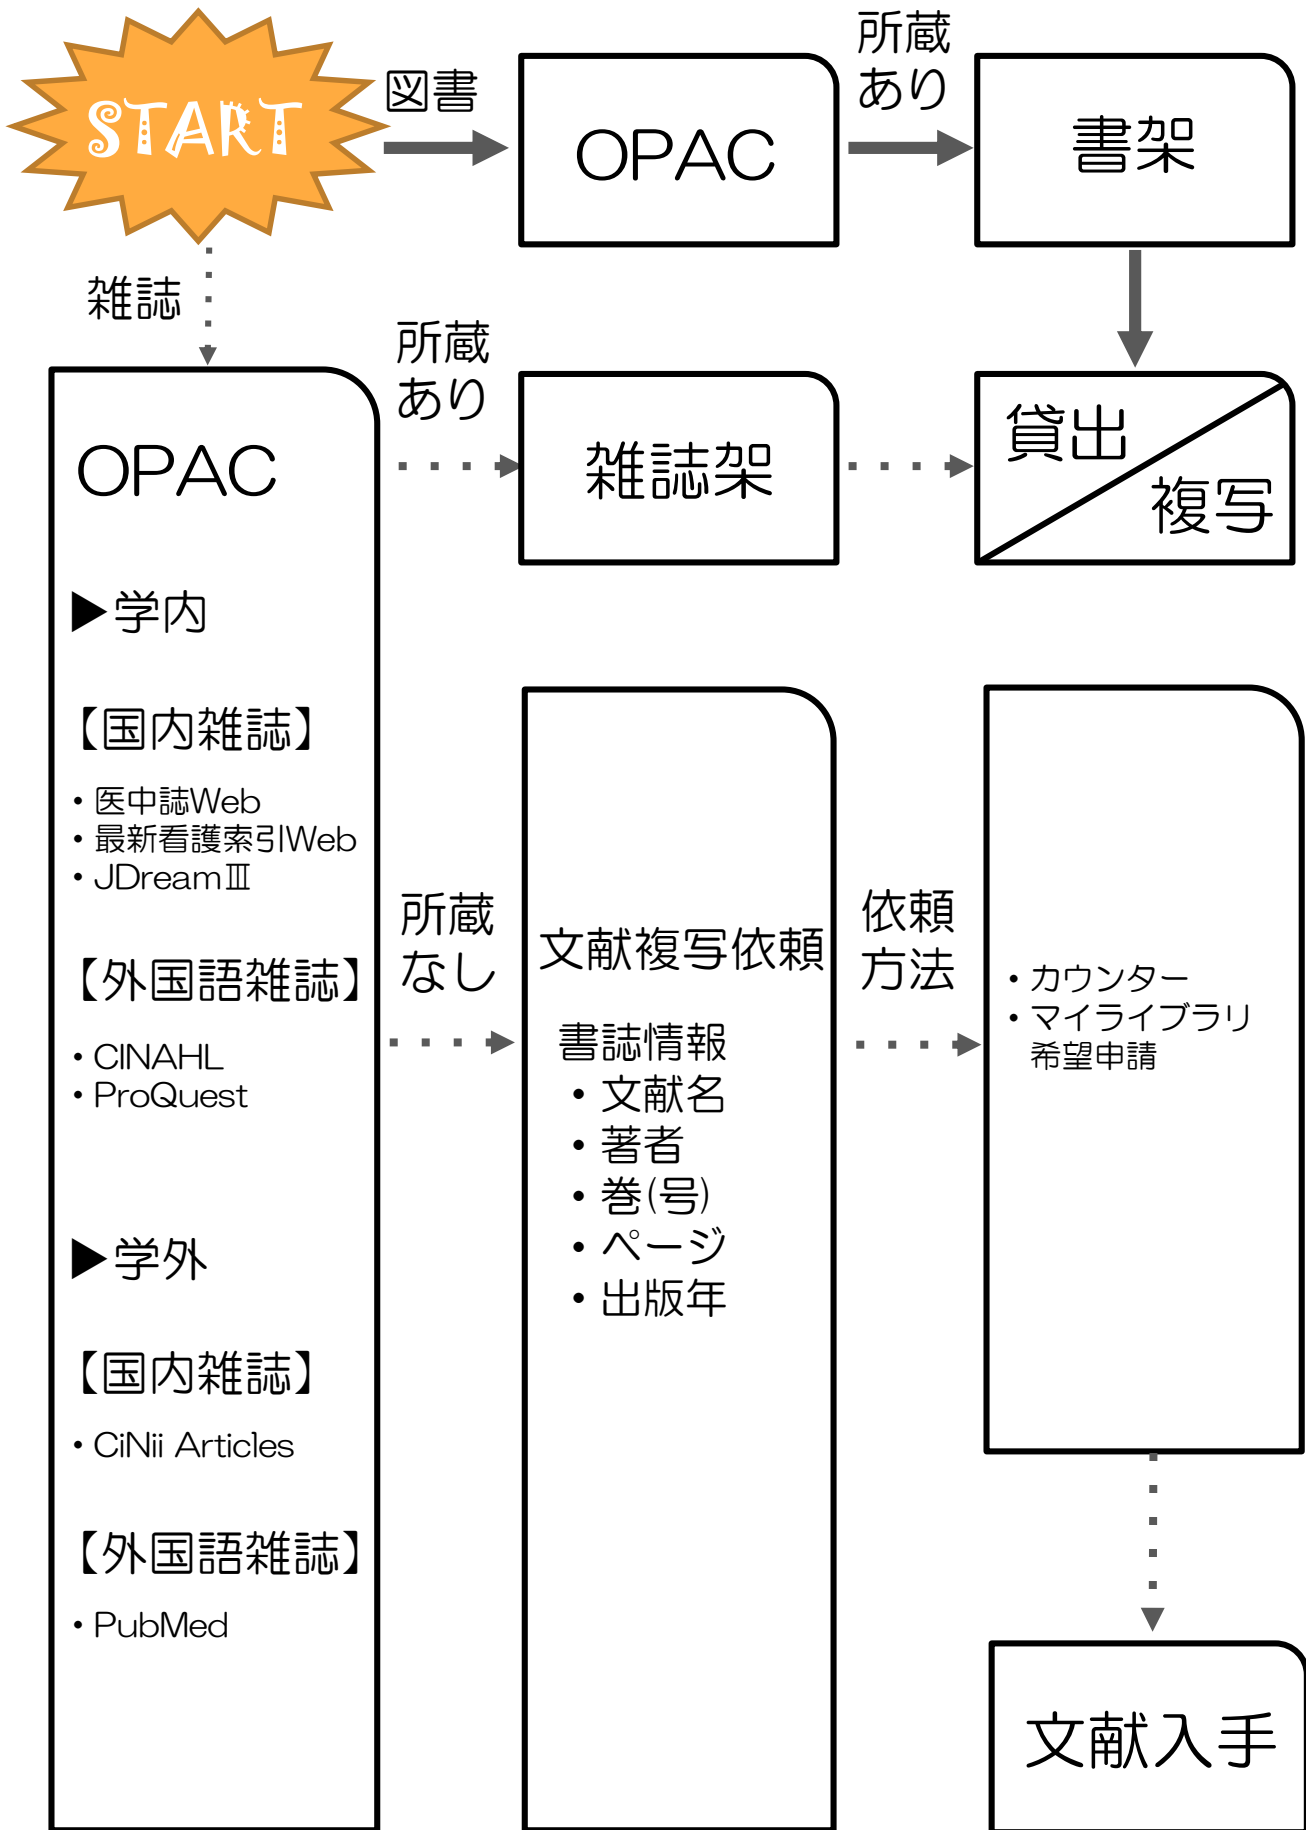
START

図書

OPAC

所蔵あり

書架

雑誌

所蔵あり

雑誌架

貸出

複写

OPAC

▶学内

【国内雑誌】

• 医中誌Web
• 最新看護索引Web
• JDreamⅢ

【外国語雑誌】

• CINAHL
• ProQuest

▶学外

【国内雑誌】

• CiNii Articles

【外国語雑誌】

• PubMed

所蔵なし

文献複写依頼

書誌情報
• 文献名
• 著者
• 巻(号)
• ページ
• 出版年

依頼方法

• カウンター
• マイライブラリ希望申請

文献入手